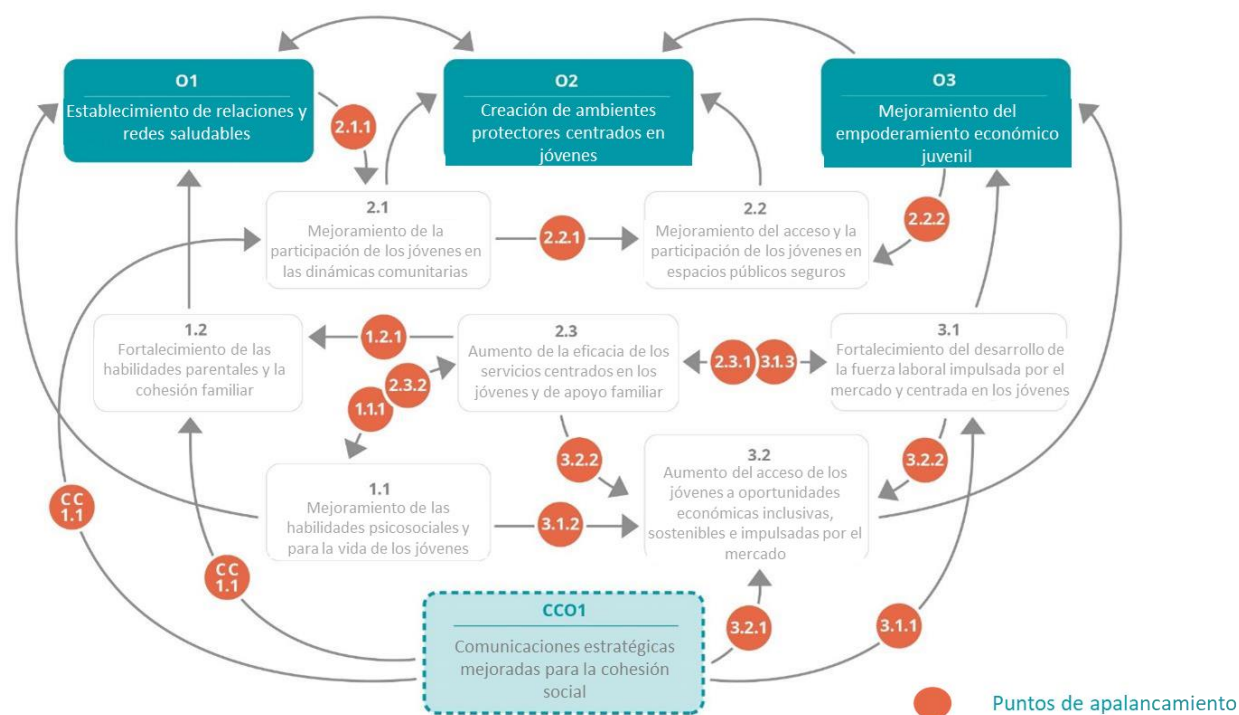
O1
Establecimiento de relaciones y redes saludables

O2
Creación de ambientes protectores centrados en jóvenes

O3
Mejoramiento del empoderamiento económico juvenil

2.1.1

2.1
Mejoramiento de la participación de los jóvenes en las dinámicas comunitarias

2.2.1

2.2
Mejoramiento del acceso y la participación de los jóvenes en espacios públicos seguros

2.2.2

1.2
Fortalecimiento de las habilidades parentales y la cohesión familiar

1.2.1

2.3
Aumento de la eficacia de los servicios centrados en los jóvenes y de apoyo familiar

2.3.1

3.1.3

3.1
Fortalecimiento del desarrollo de la fuerza laboral impulsada por el mercado y centrada en los jóvenes

2.3.2

1.1.1

3.2.2

3.2
Aumento del acceso de los jóvenes a oportunidades económicas inclusivas, sostenibles e impulsadas por el mercado

3.2.2

CC 1.1

1.1
Mejoramiento de las habilidades psicosociales y para la vida de los jóvenes

3.1.2

CC 1.1

CCO1
Comunicaciones estratégicas mejoradas para la cohesión social

3.2.1

3.1.1

Puntos de apalancamiento